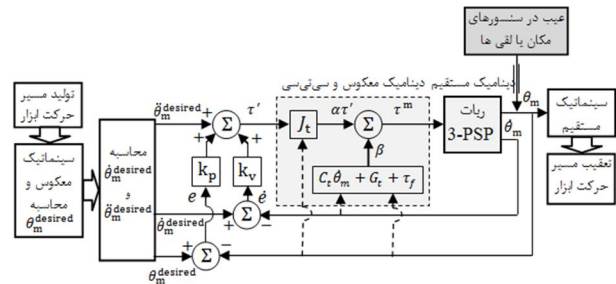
عیب در سنسورهای مکان یا لقی ها

تولید مسیر حرکت ابزار

سینماتیک معکوس و محاسبه $\theta_m^{desired}$

محاسبه $\dot{\theta}_m^{desired}$ و $\ddot{\theta}_m^{desired}$

$\ddot{\theta}_m^{desired}$

$\dot{\theta}_m^{desired}$

$\theta_m^{desired}$

$\Sigma$

$\tau'$

$k_p$

$k_v$

$e$

$\dot{e}$

دینامیک مستقیم دینامیک معکوس و سی‌تی‌سی

$J_t$

$\alpha\tau'$

$\tau^m$

$\beta$

$C_t\dot{\theta}_m + G_t + \tau_f$

ربات 3-PSP

$\theta_m$

$\dot{\theta}_m$

سینماتیک مستقیم

تعقیب مسیر حرکت ابزار